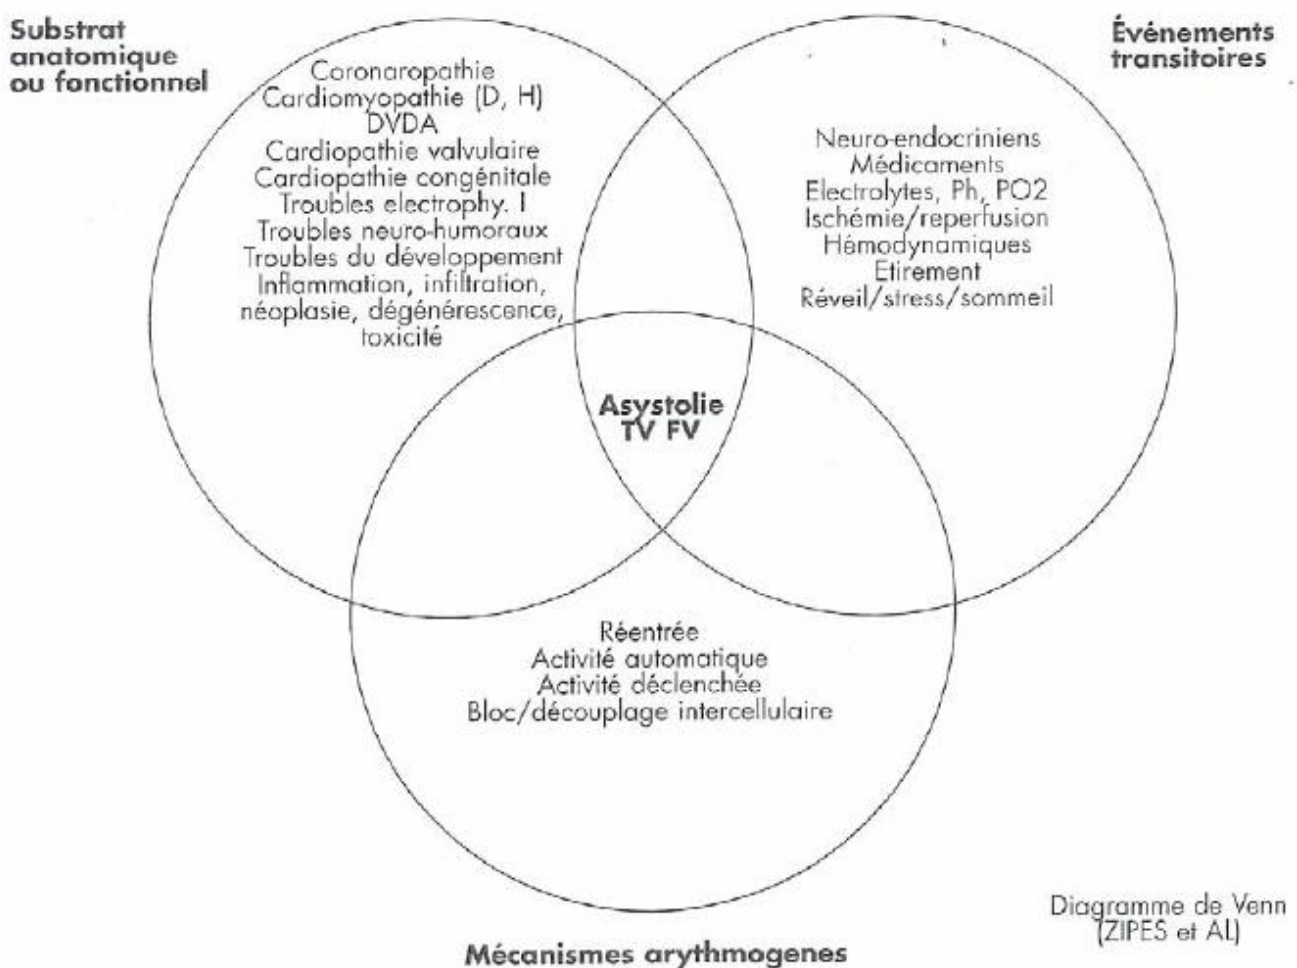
Substrat anatomique ou fonctionnel

Événements transitoires

Coronaropathie
Cardiomyopathie (D, H)
DVDA
Cardiopathie valvulaire
Cardiopathie congénitale
Troubles electrophy. I
Troubles neuro-humoraux
Troubles du développement
Inflammation, infiltration, néoplasie, dégénérescence, toxicité

Neuro-endocriniens
Médicaments
Electrolytes, Ph, PO2
Ischémie/reperfusion
Hémodynamiques
Etirement
Réveil/stress/sommeil

Asystolie
TV FV

Réentrée
Activité automatique
Activité déclenchée
Bloc/découplage intercellulaire

Diagramme de Venn
(ZIPES et AL)

Mécanismes arythmogenes